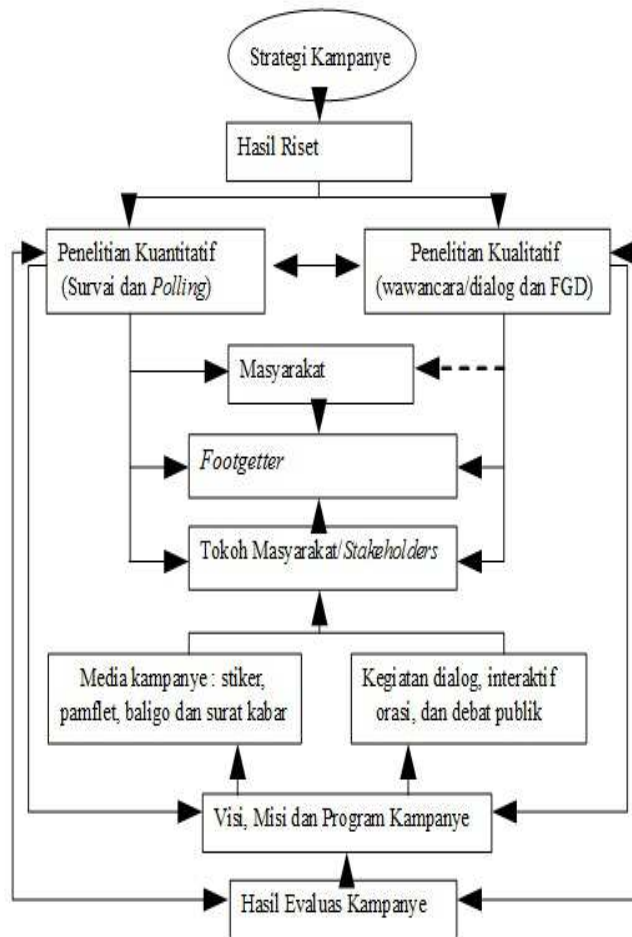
Strategi Kampanye

Hasil Riset

Penelitian Kuantitatif (Survai dan *Polling*)

Penelitian Kualitatif (wawancara/dialog dan FGD)

Masyarakat

*Footgetter*

Tokoh Masyarakat/*Stakeholders*

Media kampanye : stiker, pamflet, baligo dan surat kabar

Kegiatan dialog, interaktif orasi, dan debat publik

Visi, Misi dan Program Kampanye

Hasil Evaluas Kampanye